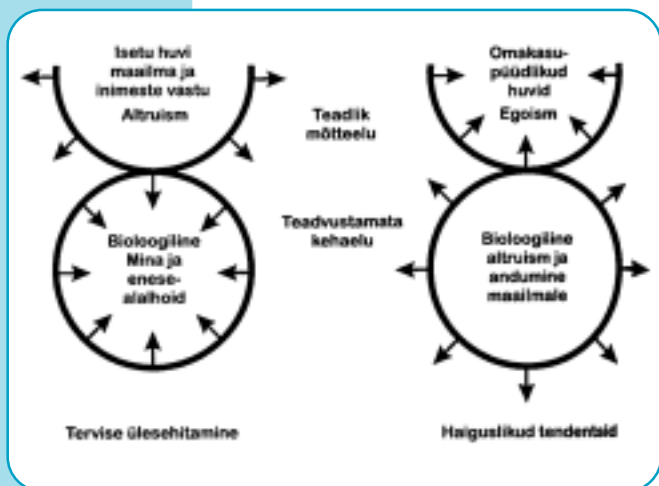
Isetu huvi maailma ja inimeste vastu
Altruism

Teadlik mõtteelu

Omakasupüüdlikud huvid
Egoism

Teadvustamata kehaelu

Bioloogiline Mina ja enesealalhoid

Bioloogiline altruism ja andumine maailmale

Tervise ülesehitamine

Haiguslikud tendentsid